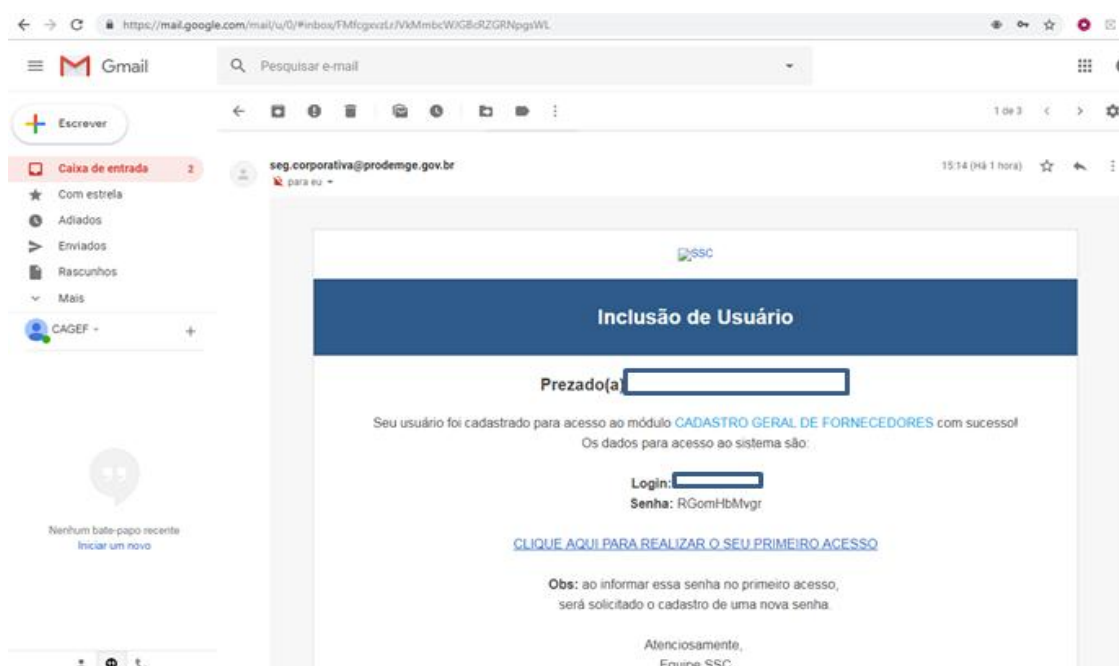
https://mail.google.com/mail/u/0/#inbox/FMfcgxvzLrJVkMmbcWJGBcRZGRNpgsWL

Gmail

Pesquisar e-mail

Escrever

Caixa de entrada 2
Com estrela
Adiados
Enviados
Rascunhos
Mais

CAGEF

Nenhum bate-papo recente
Iniciar um novo

1 de 3

seg.corporativa@prodemge.gov.br
para eu

15:14 (Há 1 hora)

SSC

Inclusão de Usuário

Prezado(a)

Seu usuário foi cadastrado para acesso ao módulo CADASTRO GERAL DE FORNECEDORES com sucesso! Os dados para acesso ao sistema são:

Login:
Senha: RGomHbMvgr

CLIQUE AQUI PARA REALIZAR O SEU PRIMEIRO ACESSO

Obs: ao informar essa senha no primeiro acesso, será solicitado o cadastro de uma nova senha.

Atenciosamente,
Equipe SSC